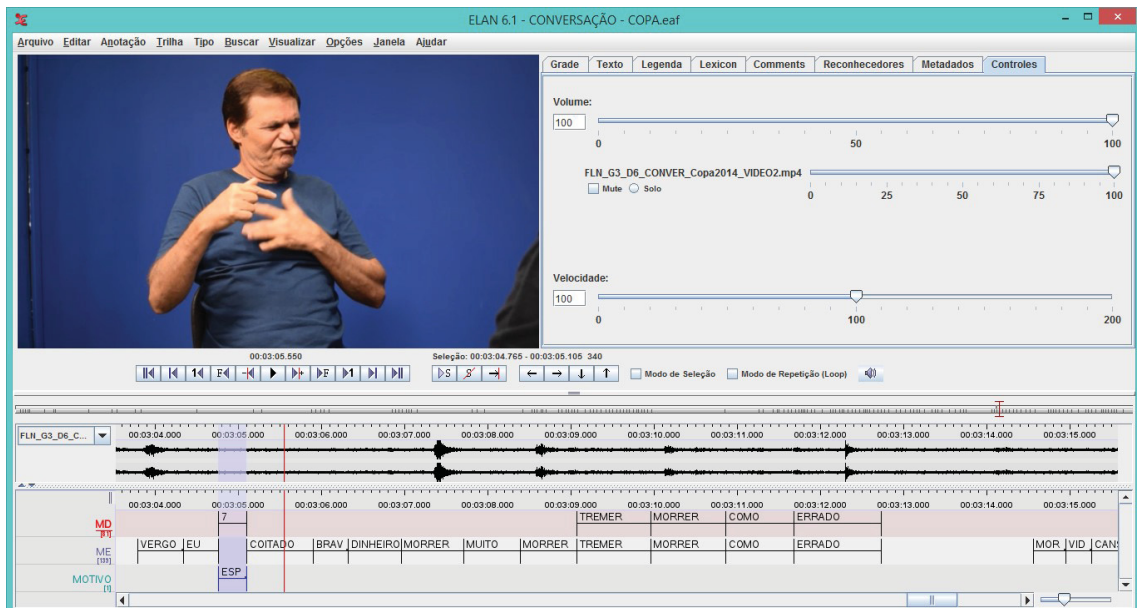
ELAN 6.1 - CONVERSAÇÃO - COPA.eaf

Arquivo Editar Anotação Trilha Tipo Buscar Visualizar Opções Janela Ajudar

Grade | Texto | Legenda | Lexicon | Comments | Reconhecedores | Metadados | Controles

Volume:
100
0 50 100

FLN_G3_D6_CONVER_Copa2014_VIDEO2.mp4
Mute Solo
0 25 50 75 100

Velocidade:
100
0 100 200

00:03:05.550
Seleção: 00:03:04.765 - 00:03:05.105 340

Modo de Seleção Modo de Repetição (Loop)

FLN_G3_D6_C...
00:03:04.000 00:03:05.000 00:03:06.000 00:03:07.000 00:03:08.000 00:03:09.000 00:03:10.000 00:03:11.000 00:03:12.000 00:03:13.000 00:03:14.000 00:03:15.000

00:03:04.000 00:03:05.000 00:03:06.000 00:03:07.000 00:03:08.000 00:03:09.000 00:03:10.000 00:03:11.000 00:03:12.000 00:03:13.000 00:03:14.000 00:03:15.000

MD [81]
7 | TREMER | MORRER | COMO | ERRADO

ME [133]
VERGO | EU | COITADO | BRAV | DINHEIRO | MORRER | MUITO | MORRER | TREMER | MORRER | COMO | ERRADO | MOR | VID | CANS

MOTIVO [1]
ESP